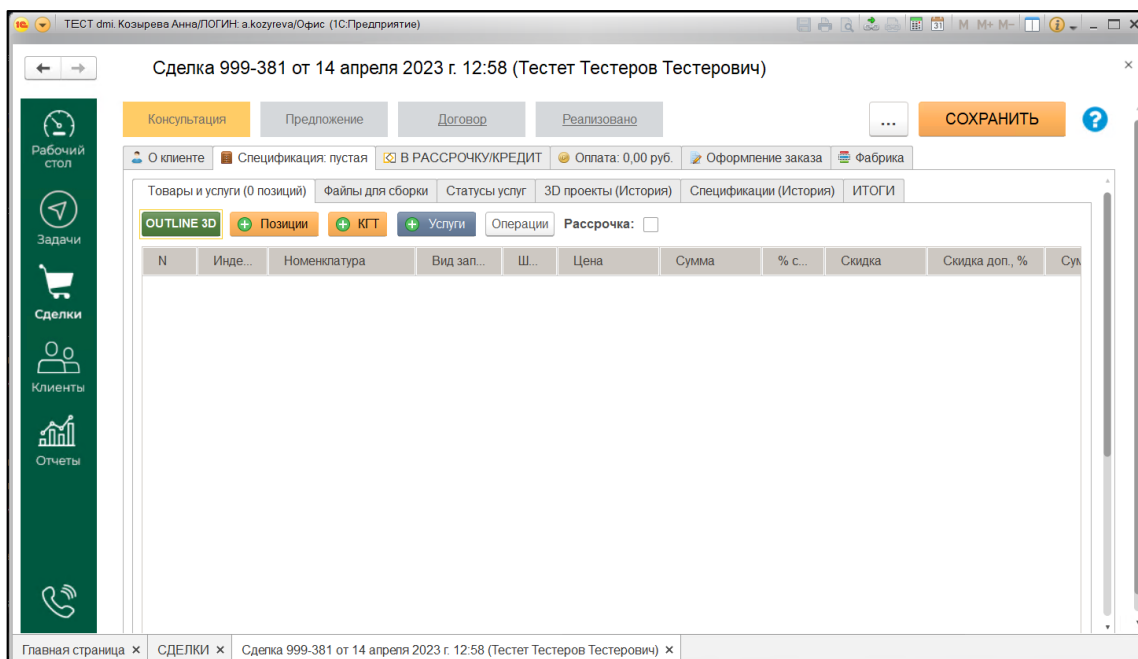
ТЕСТ dmi. Козырева Анна/ПОГИН: a.kozyreva/Офис (1С:Предприятие)

M M+ M−

Сделка 999-381 от 14 апреля 2023 г. 12:58 (Тестет Тестеров Тестерович)

Рабочий стол

Задачи

Сделки

Клиенты

Отчеты

Консультация | Предложение | Договор | Реализовано

...

СОХРАНИТЬ

?

О клиенте | Спецификация: пустая | В РАССРОЧКУ/КРЕДИТ | Оплата: 0,00 руб. | Оформление заказа | Фабрика

Товары и услуги (0 позиций) | Файлы для сборки | Статусы услуг | 3D проекты (История) | Спецификации (История) | ИТОГИ

OUTLINE 3D | Позиции | КГТ | Услуги | Операции | Рассрочка:

| N | Инде... | Номенклатура | Вид зап... | Ш... | Цена | Сумма | % с... | Скидка | Скидка доп., % | Сум |
|---|---|---|---|---|---|---|---|---|---|---|

Главная страница × | СДЕЛКИ × | Сделка 999-381 от 14 апреля 2023 г. 12:58 (Тестет Тестеров Тестерович) ×